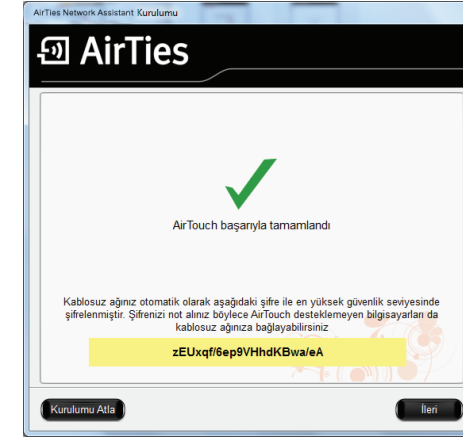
AirTies Network Assistant Kurulumu

AirTies

AirTouch başarıyla tamamlandı

Kablosuz ağınız otomatik olarak aşağıdaki şifre ile en yüksek güvenlik seviyesinde şifrelenmiştir. Şifrenizi not alınız böylece AirTouch desteklemeyen bilgisayarları da kablosuz ağınıza bağlayabilirsiniz

zEUxqf/6ep9VHhdKBwa/eA

Kurulumu Atla

İleri